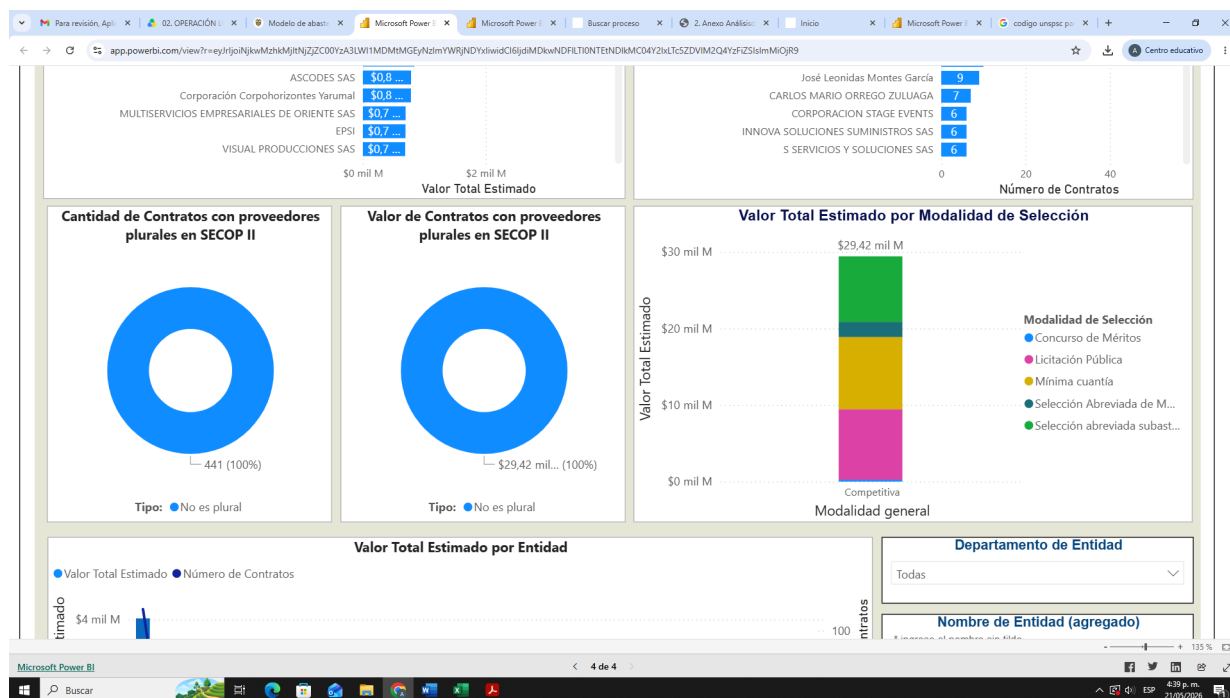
Para revisión, Apl | 02. OPERACIÓN | Modelo de abast | Microsoft Power | Microsoft Power | Buscar proceso | 2. Anexo Análisis | Inicio | Microsoft Power | codigo unspsc pa | +

app.powerbi.com/view?r=eyJrIjoiNjkwMzhkMjItNjZjZC00YzA3LWI1MDMtMGEyNzlmYWRjNDYxIiwidCI6IjdiMDkwNDFlLTI0NTEtNDlkMC04Y2IxLTc5ZDVlM2Q4YzFiZSIsImMiOjR9

Centro educativo

ASCODES SAS $0,8 ...
Corporación Corpohorizontes Yarumal $0,8 ...
MULTISERVICIOS EMPRESARIALES DE ORIENTE SAS $0,7 ...
EPSI $0,7 ...
VISUAL PRODUCCIONES SAS $0,7 ...
$0 mil M $2 mil M
Valor Total Estimado

José Leonidas Montes García 9
CARLOS MARIO ORREGO ZULUAGA 7
CORPORACION STAGE EVENTS 6
INNOVA SOLUCIONES SUMINISTROS SAS 6
S SERVICIOS Y SOLUCIONES SAS 6
0 20 40
Número de Contratos

Cantidad de Contratos con proveedores plurales en SECOP II
441 (100%)
Tipo: No es plural

Valor de Contratos con proveedores plurales en SECOP II
$29,42 mil... (100%)
Tipo: No es plural

Valor Total Estimado por Modalidad de Selección
$29,42 mil M
$30 mil M
$20 mil M
$10 mil M
$0 mil M
Valor Total Estimado
Competitiva
Modalidad general
Modalidad de Selección
Concurso de Méritos
Licitación Pública
Mínima cuantía
Selección Abreviada de M...
Selección abreviada subast...

Valor Total Estimado por Entidad
Valor Total Estimado Número de Contratos
$4 mil M
timado
100
ntratos

Departamento de Entidad
Todas

Nombre de Entidad (agregado)

135 %

Microsoft Power BI
4 de 4

Buscar
4:39 p. m.
21/05/2026
ESP